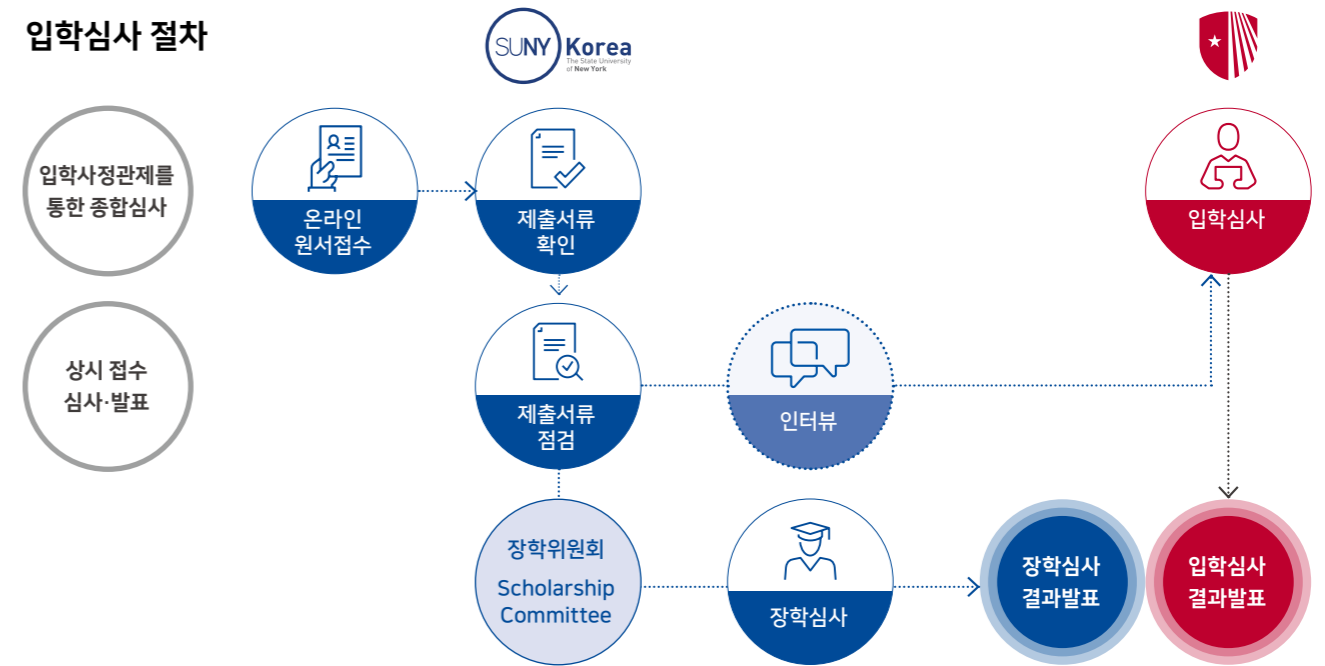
입학심사 절차

SUNY Korea
The State University of New York

입학사정관제를 통한 종합심사

상시 접수 심사·발표

온라인 원서접수

제출서류 확인

입학심사

제출서류 점검

인터뷰

장학위원회
Scholarship Committee

장학심사

장학심사 결과발표

입학심사 결과발표